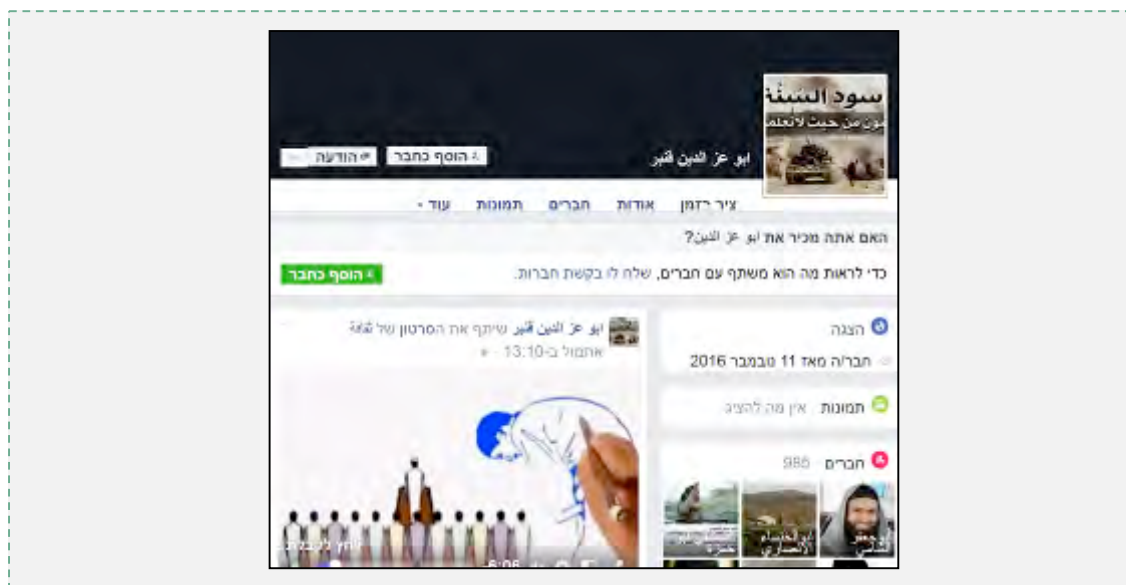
سود السنة
ون من حيث لاتعلم

ابو عز الدين قنبر

הוסף כחבר
הודעה

ציר הזמן
אודות
חברים
תמונות
עוד

האם אתה מכיר את ابو عز الدين?

כדי לראות מה הוא משתף עם חברים, שלח לו בקשת חברות.

הוסף כחבר

הצגה
חבר/ה מאז 11 נובמבר 2016

תמונות אין מה להציג

חברים 985

ابو عز الدين قنبر שיתף את הסרטון של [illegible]
אתמול ב-13:10

6:06